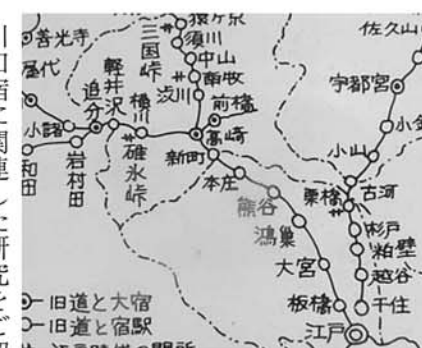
善光寺
屋代
小諸
和田
岩村田
追分
軽井沢
横川
碓氷峠
三国峠
須川
中山
南牧
渋川
前橋
高崎
新町
本庄
熊谷
鴻巣
大宮
板橋
江戸
宇都宮
小山
古河
栗橋
杉戸
粕壁
越谷
千住
佐久山
小金
旧道と大宿
旧道と宿駅
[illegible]